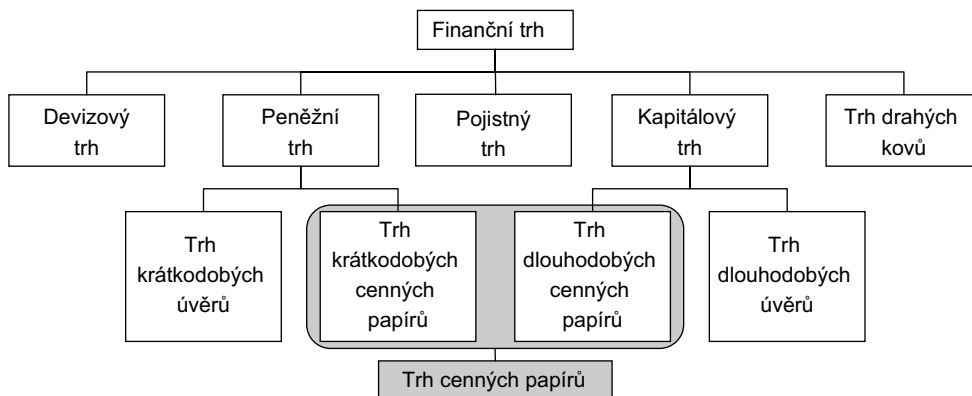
Finanční trh

Devizový trh

Peněžní trh

Pojistný trh

Kapitálový trh

Trh drahých kovů

Trh krátkodobých úvěrů

Trh krátkodobých cenných papírů

Trh dlouhodobých cenných papírů

Trh dlouhodobých úvěrů

Trh cenných papírů